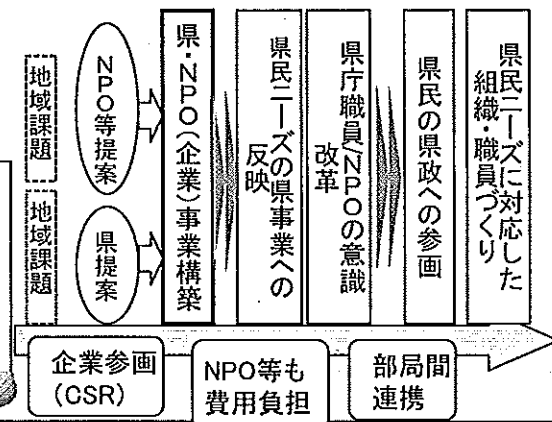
地域課題

地域課題

NPO等提案

県提案

県・NPO(企業)事業構築

県民ニーズの県事業への反映

県庁職員/NPOの意識改革

県民の県政への参画

県民ニーズに対応した組織・職員づくり

企業参画
(CSR)

NPO等も
費用負担

部局間
連携